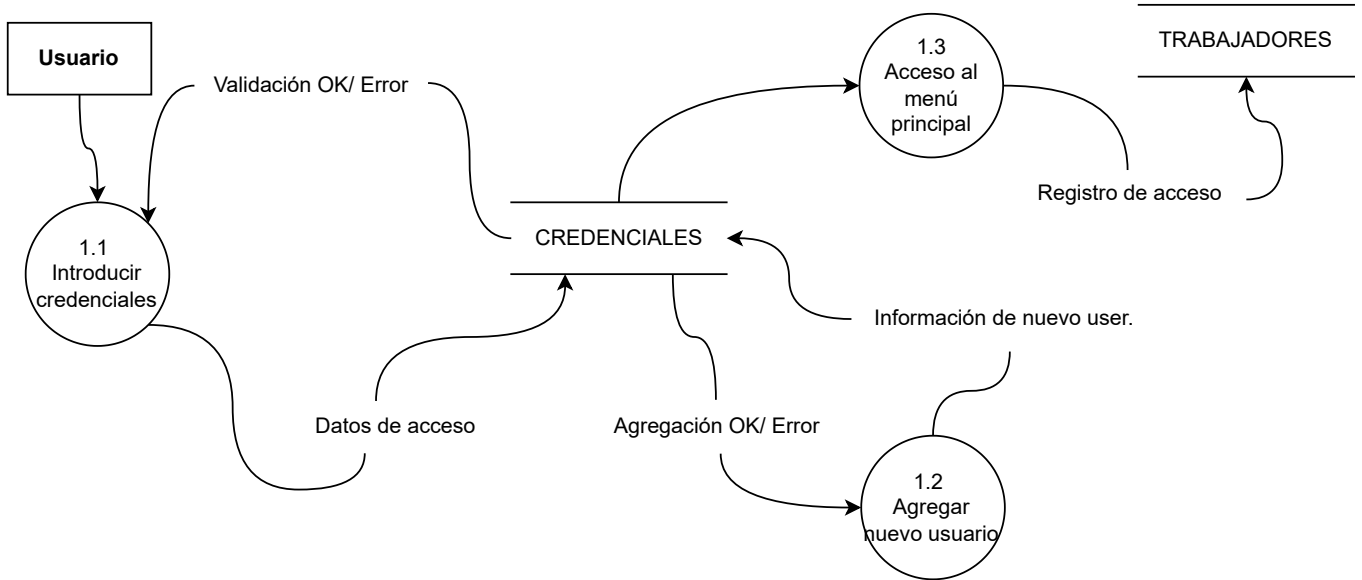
Usuario

Validación OK/ Error

1.3
Acceso al menú principal

TRABAJADORES

Registro de acceso

1.1
Introducir credenciales

CREDENCIALES

Información de nuevo user.

Datos de acceso

Agregación OK/ Error

1.2
Agregar nuevo usuario